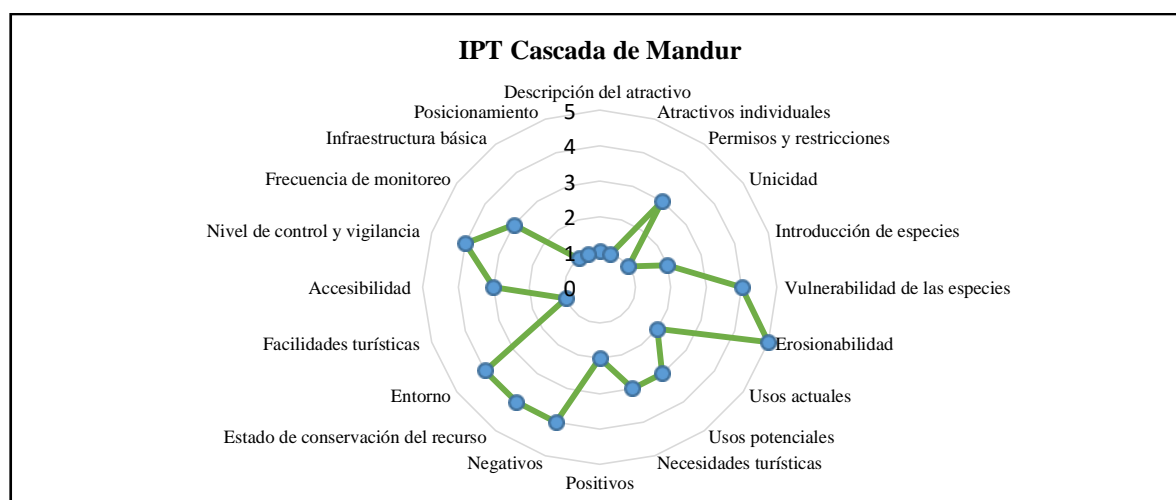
IPT Cascada de Mandur

Descripción del atractivo
Atractivos individuales
Permisos y restricciones
Unicidad
Introducción de especies
Vulnerabilidad de las especies
Erosionabilidad
Usos actuales
Usos potenciales
Necesidades turísticas
Positivos
Negativos
Estado de conservación del recurso
Entorno
Facilidades turísticas
Accesibilidad
Nivel de control y vigilancia
Frecuencia de monitoreo
Infraestructura básica
Posicionamiento

5
4
3
2
1
0